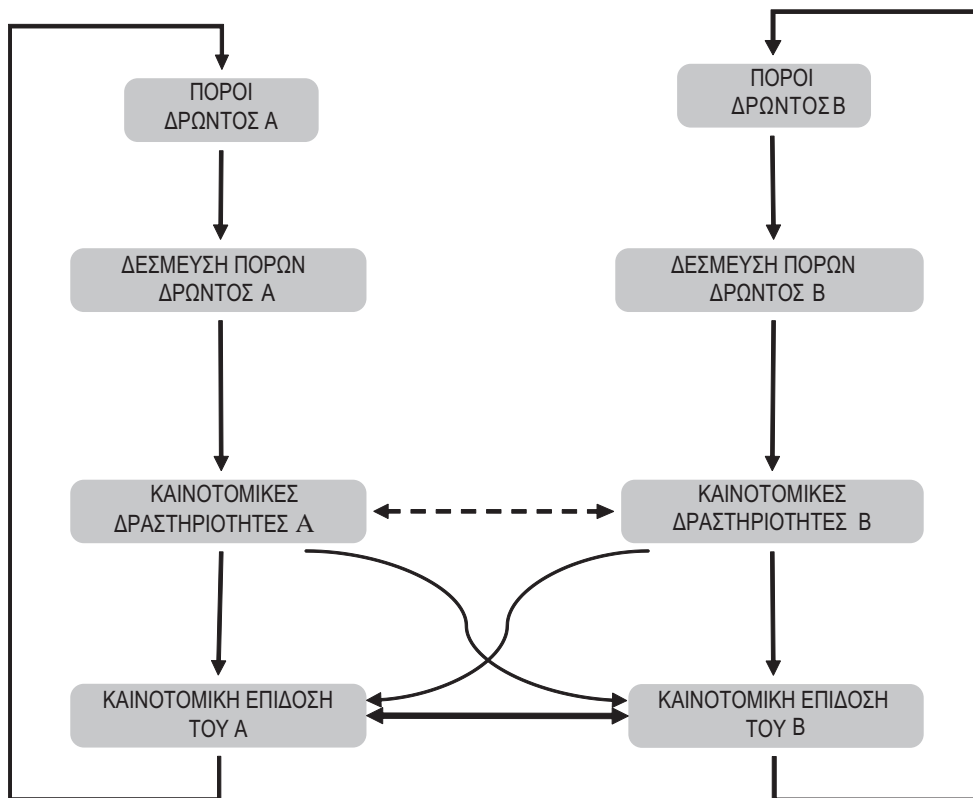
ΠΟΡΟΙ ΔΡΩΝΤΟΣ Α

ΠΟΡΟΙ ΔΡΩΝΤΟΣ Β

ΔΕΣΜΕΥΣΗ ΠΟΡΩΝ ΔΡΩΝΤΟΣ Α

ΔΕΣΜΕΥΣΗ ΠΟΡΩΝ ΔΡΩΝΤΟΣ Β

ΚΑΙΝΟΤΟΜΙΚΕΣ ΔΡΑΣΤΗΡΙΟΤΗΤΕΣ Α

ΚΑΙΝΟΤΟΜΙΚΕΣ ΔΡΑΣΤΗΡΙΟΤΗΤΕΣ Β

ΚΑΙΝΟΤΟΜΙΚΗ ΕΠΙΔΟΣΗ ΤΟΥ Α

ΚΑΙΝΟΤΟΜΙΚΗ ΕΠΙΔΟΣΗ ΤΟΥ Β